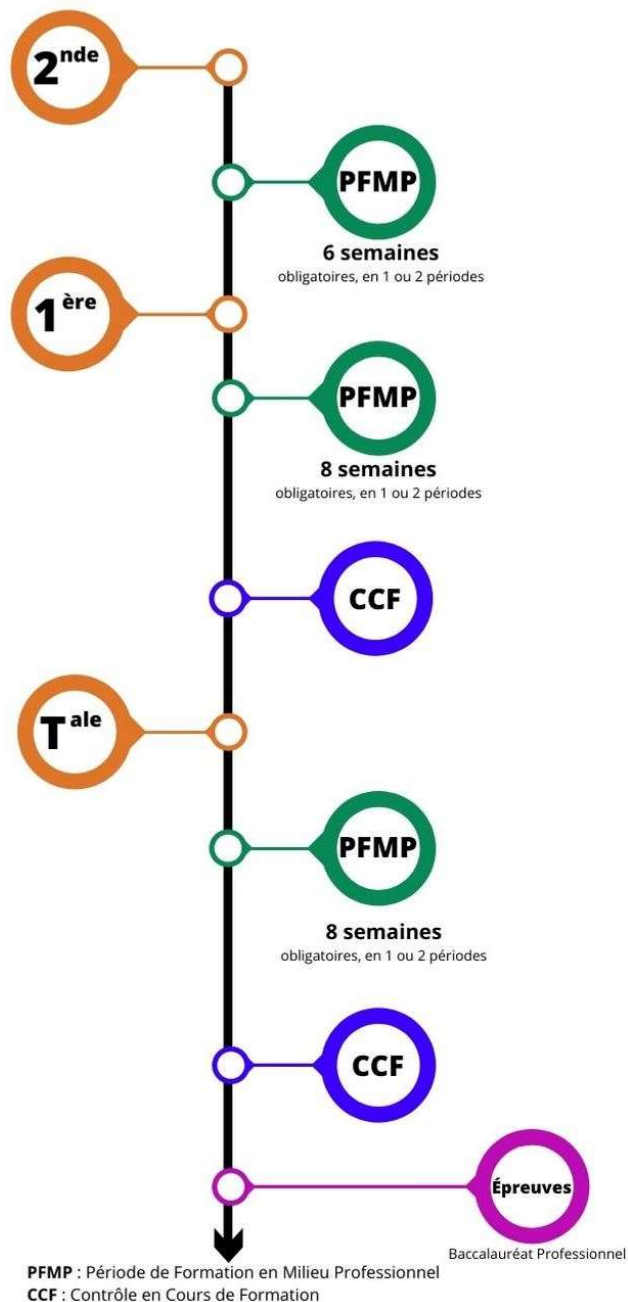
$2^{nde}$

PFMP
6 semaines
obligatoires, en 1 ou 2 périodes

$1^{ère}$

PFMP
8 semaines
obligatoires, en 1 ou 2 périodes

CCF

$T^{ale}$

PFMP
8 semaines
obligatoires, en 1 ou 2 périodes

CCF

Épreuves
Baccalauréat Professionnel

PFMP : Période de Formation en Milieu Professionnel
CCF : Contrôle en Cours de Formation